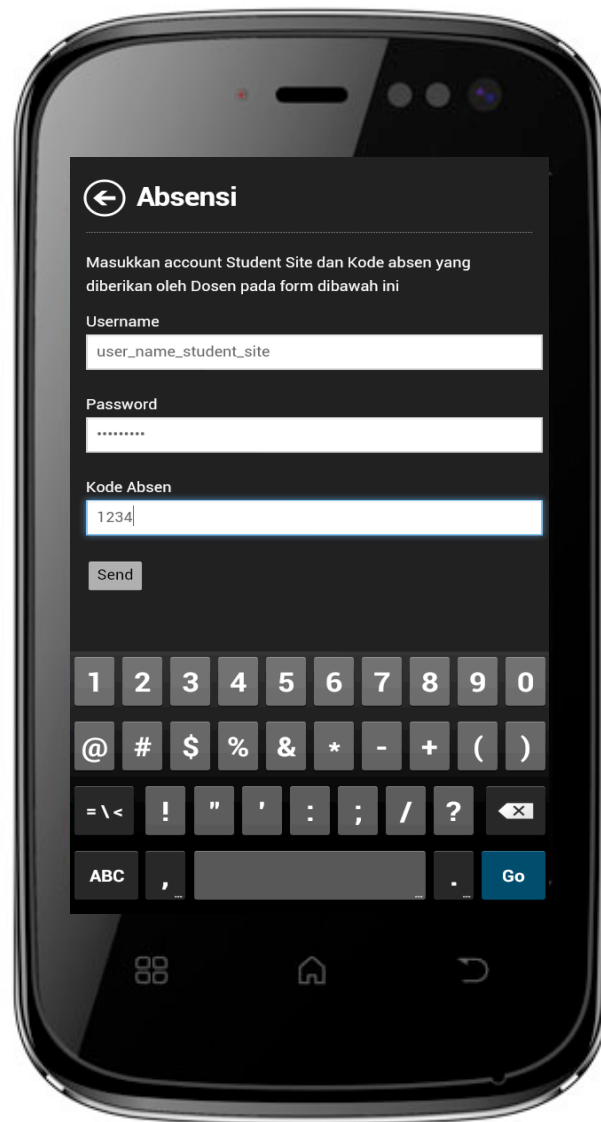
Absensi

Masukkan account Student Site dan Kode absen yang diberikan oleh Dosen pada form dibawah ini

Username

user_name_student_site

Password

••••••••••

Kode Absen

1234

Send

1 2 3 4 5 6 7 8 9 0

@ # $ % & * - + ( )

= \ < ! " ' : ; / ?

ABC , . Go